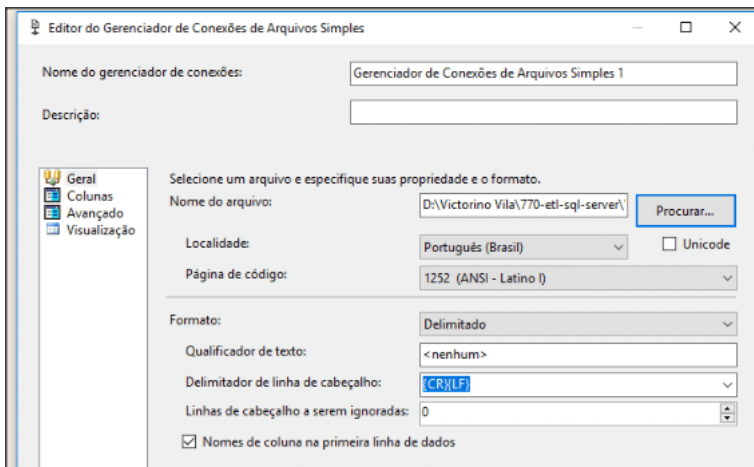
Editor do Gerenciador de Conexões de Arquivos Simples

Nome do gerenciador de conexões: Gerenciador de Conexões de Arquivos Simples 1

Descrição:

Geral
Colunas
Avançado
Visualização

Selecione um arquivo e especifique suas propriedade e o formato.

Nome do arquivo: D:\Victorino Vila\770-etl-sql-server\ Procurar...

Localidade: Português (Brasil) Unicode

Página de código: 1252 (ANSI - Latino I)

Formato: Delimitado

Qualificador de texto: <nenhum>

Delimitador de linha de cabeçalho: {CR}{LF}

Linhas de cabeçalho a serem ignoradas: 0

Nomes de coluna na primeira linha de dados